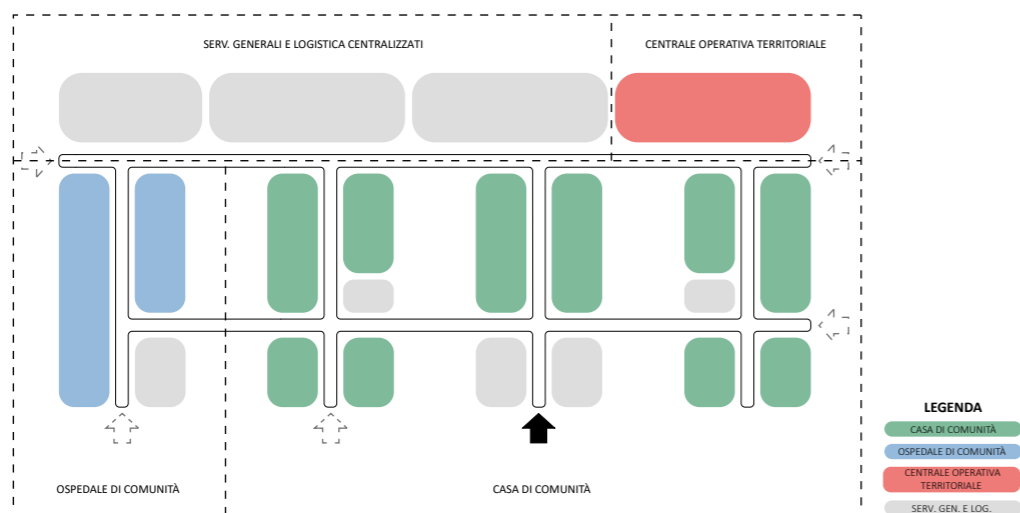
SERV. GENERALI E LOGISTICA CENTRALIZZATI

CENTRALE OPERATIVA TERRITORIALE

OSPEDALE DI COMUNITÀ

CASA DI COMUNITÀ

LEGENDA

CASA DI COMUNITÀ

OSPEDALE DI COMUNITÀ

CENTRALE OPERATIVA TERRITORIALE

SERV. GEN. E LOG.